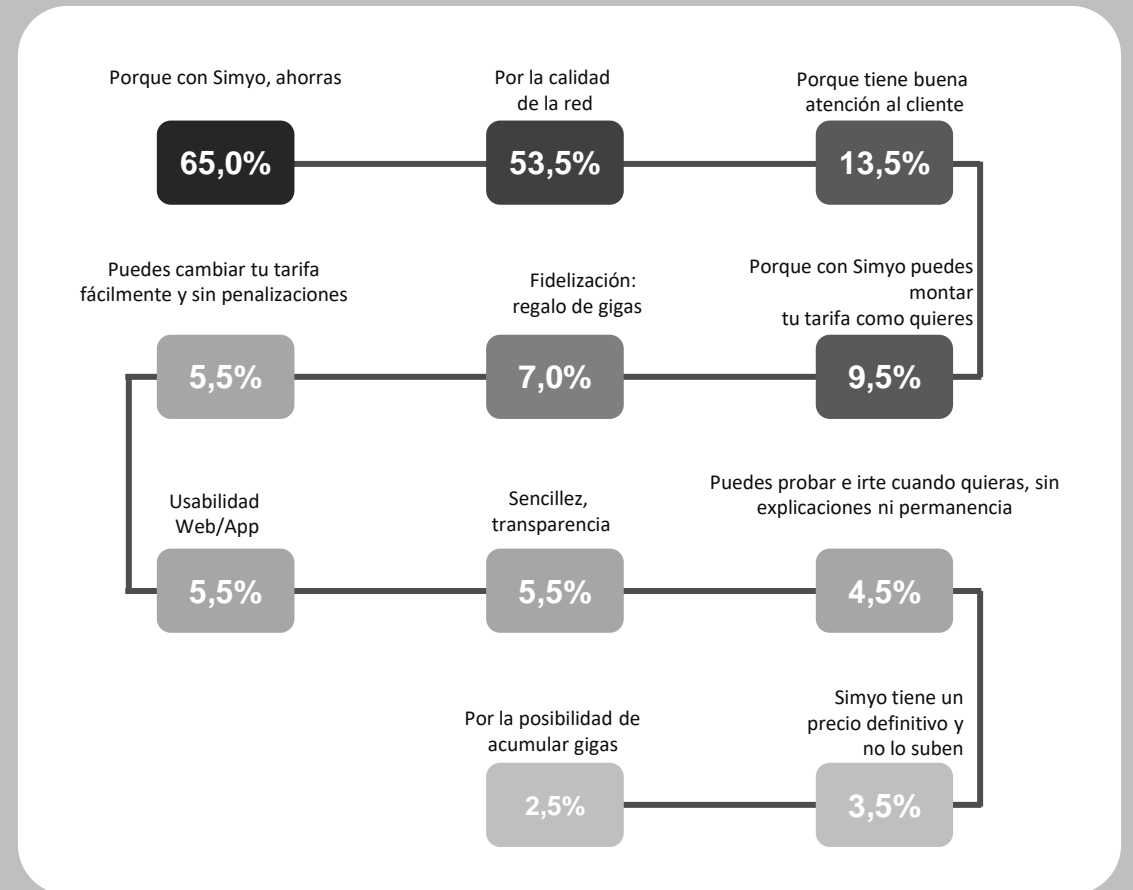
Porque con Simyo, ahorras

65,0%

Por la calidad de la red

53,5%

Porque tiene buena atención al cliente

13,5%

Porque con Simyo puedes montar tu tarifa como quieres

9,5%

Fidelización: regalo de gigas

7,0%

Puedes cambiar tu tarifa fácilmente y sin penalizaciones

5,5%

Usabilidad Web/App

5,5%

Sencillez, transparencia

5,5%

Puedes probar e irte cuando quieras, sin explicaciones ni permanencia

4,5%

Simyo tiene un precio definitivo y no lo suben

3,5%

Por la posibilidad de acumular gigas

2,5%